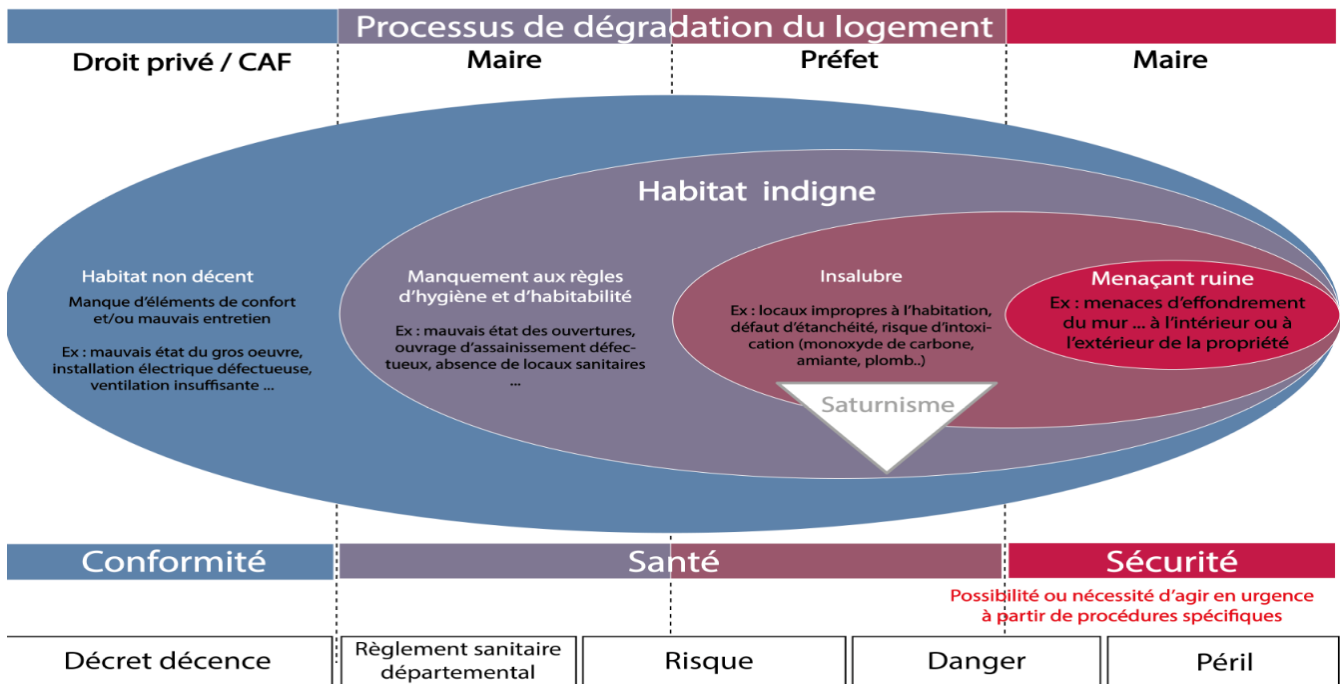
Processus de dégradation du logement

Droit privé / CAF

Maire

Préfet

Maire

Habitat indigne

Habitat non décent

Manque d'éléments de confort et/ou mauvais entretien

Ex : mauvais état du gros oeuvre, installation électrique défectueuse, ventilation insuffisante ...

Manquement aux règles d'hygiène et d'habitabilité

Ex : mauvais état des ouvertures, ouvrage d'assainissement défectueux, absence de locaux sanitaires ...

Insalubre

Ex : locaux impropres à l'habitation, défaut d'étanchéité, risque d'intoxication (monoxyde de carbone, amiante, plomb..)

Menaçant ruine

Ex : menaces d'effondrement du mur ... à l'intérieur ou à l'extérieur de la propriété

Saturnisme

Conformité

Santé

Sécurité

Possibilité ou nécessité d'agir en urgence à partir de procédures spécifiques

| Décret décence | Règlement sanitaire départemental | Risque | Danger | Péril |
|---|---|---|---|---|